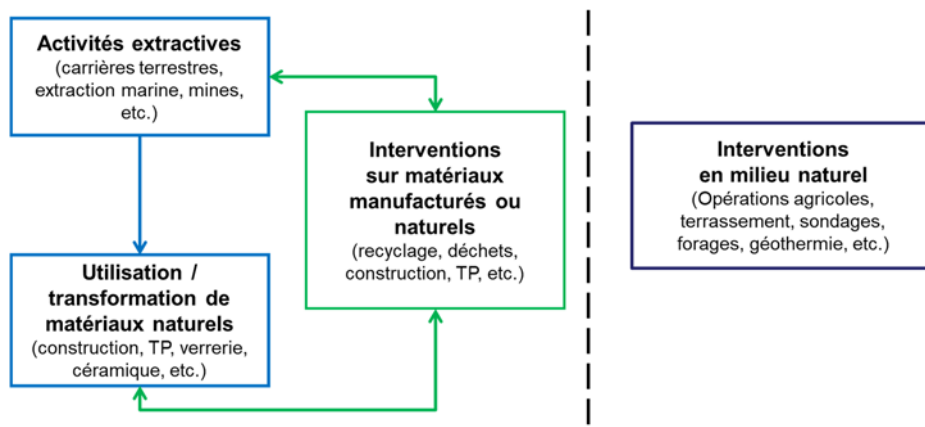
Activités extractives
(carrières terrestres, extraction marine, mines, etc.)

Utilisation / transformation de matériaux naturels
(construction, TP, verrerie, céramique, etc.)

Interventions sur matériaux manufacturés ou naturels
(recyclage, déchets, construction, TP, etc.)

Interventions en milieu naturel
(Opérations agricoles, terrassement, sondages, forages, géothermie, etc.)